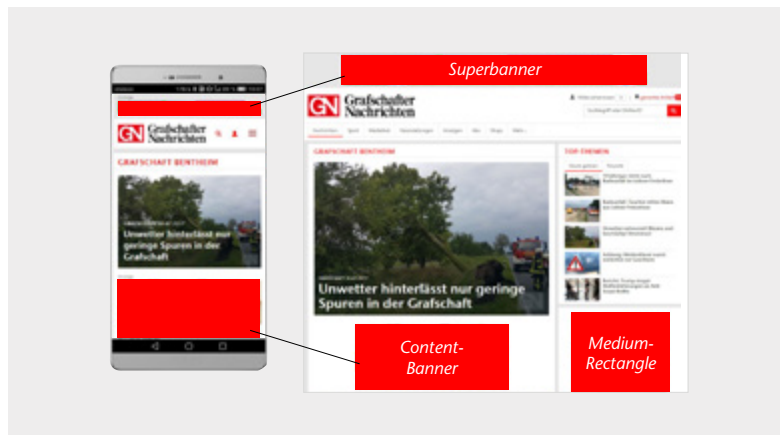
Superbanner

GN Grafschafter Nachrichten

GRAFSCHAFT BENTHEIM

Unwetter hinterlässt nur geringe Spuren in der Grafschaft

GN Grafschafter Nachrichten

GRAFSCHAFT BENTHEIM

Unwetter hinterlässt nur geringe Spuren in der Grafschaft

TOP THEMEN

Content-Banner

Medium-Rectangle